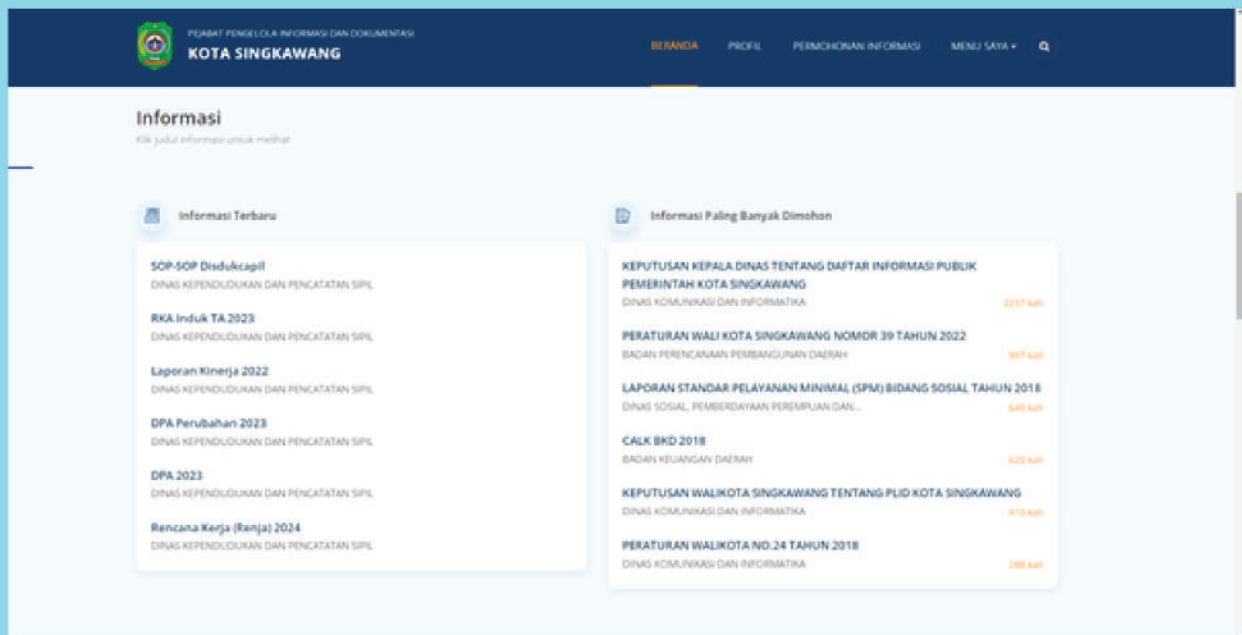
PEJABAT PENGELOLA INFORMASI DAN DOKUMENTASI
KOTA SINGKAWANG

BERANDA PROFIL PERMOHONAN INFORMASI MENU SAYA

Informasi
Klik judul informasi untuk melihat

Informasi Terbaru

SOP-SOP Disdukcapil
DINAS KEPENDUDUKAN DAN PENCATATAN SIPIL

RKA Induk TA 2023
DINAS KEPENDUDUKAN DAN PENCATATAN SIPIL

Laporan Kinerja 2022
DINAS KEPENDUDUKAN DAN PENCATATAN SIPIL

DPA Perubahan 2023
DINAS KEPENDUDUKAN DAN PENCATATAN SIPIL

DPA 2023
DINAS KEPENDUDUKAN DAN PENCATATAN SIPIL

Rencana Kerja (Renja) 2024
DINAS KEPENDUDUKAN DAN PENCATATAN SIPIL

Informasi Paling Banyak Dimohon

KEPUTUSAN KEPALA DINAS TENTANG DAFTAR INFORMASI PUBLIK PEMERINTAH KOTA SINGKAWANG
DINAS KOMUNIKASI DAN INFORMATIKA 2237 kali

PERATURAN WALI KOTA SINGKAWANG NOMOR 39 TAHUN 2022
BADAN PERENCANAAN PEMBANGUNAN DAERAH 967 kali

LAPORAN STANDAR PELAYANAN MINIMAL (SPM) BIDANG SOSIAL TAHUN 2018
DINAS SOSIAL, PEMBERDAYAAN PEREMPUAN DAN... 645 kali

CALK BKD 2018
BADAN KEUANGAN DAERAH 629 kali

KEPUTUSAN WALIKOTA SINGKAWANG TENTANG PLID KOTA SINGKAWANG
DINAS KOMUNIKASI DAN INFORMATIKA 410 kali

PERATURAN WALIKOTA NO.24 TAHUN 2018
DINAS KOMUNIKASI DAN INFORMATIKA 288 kali